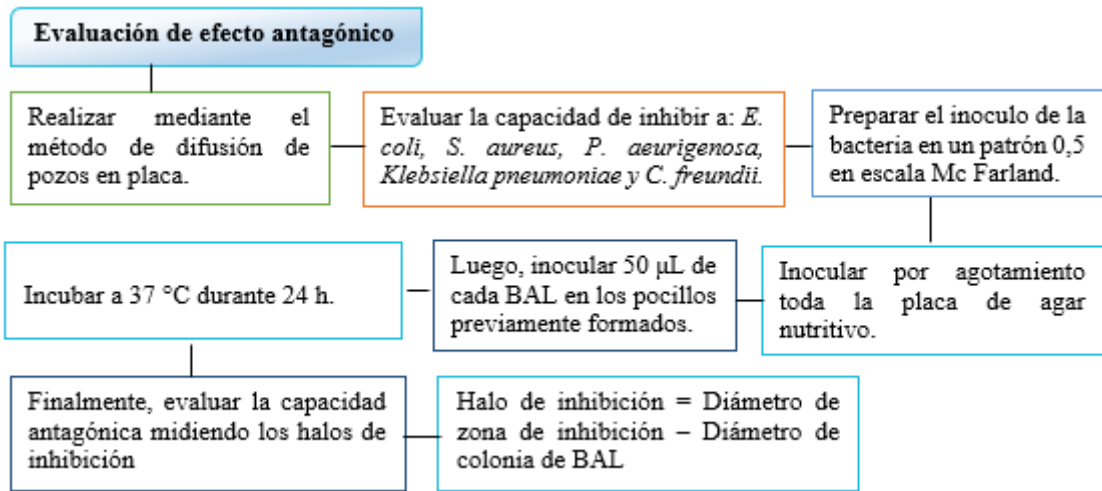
**Evaluación de efecto antagónico**

Realizar mediante el método de difusión de pozos en placa.

Evaluar la capacidad de inhibir a: *E. coli, S. aureus, P. aeurigenosa, Klebsiella pneumoniae y C. freundii.*

Preparar el inoculo de la bacteria en un patrón 0,5 en escala Mc Farland.

Inocular por agotamiento toda la placa de agar nutritivo.

Luego, inocular 50 µL de cada BAL en los pocillos previamente formados.

Incubar a 37 °C durante 24 h.

Finalmente, evaluar la capacidad antagónica midiendo los halos de inhibición

Halo de inhibición = Diámetro de zona de inhibición – Diámetro de colonia de BAL